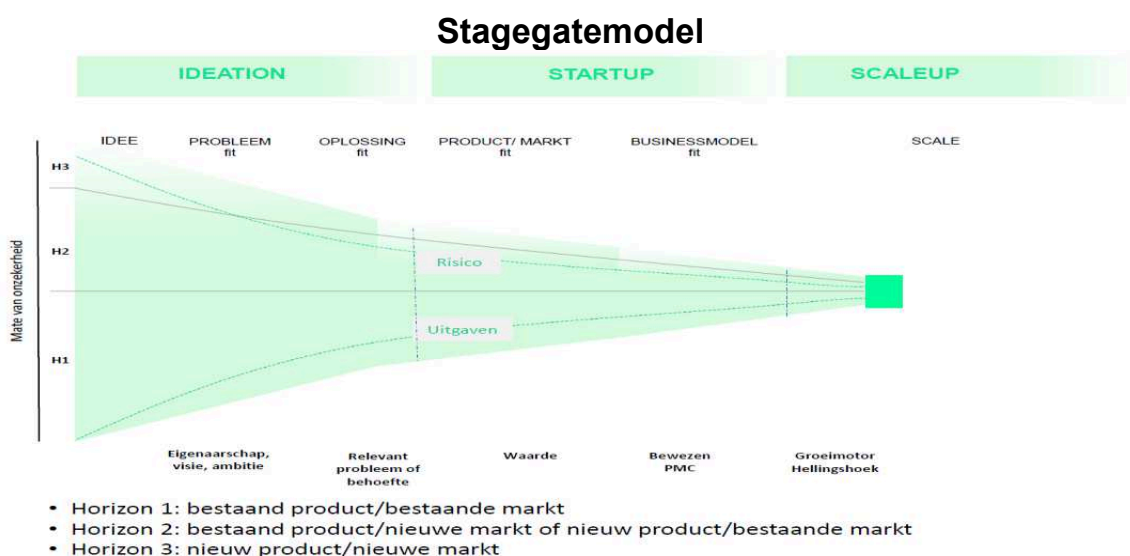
Stagegatemodel

IDEATION

STARTUP

SCALEUP

IDEE

PROBLEEM fit

OPLOSSING fit

PRODUCT/ MARKT fit

BUSINESSMODEL fit

SCALE

Mate van onzekerheid

H3

H2

H1

Risico

Uitgaven

Eigenaarschap, visie, ambitie

Relevant probleem of behoefte

Waarde

Bewezen PMC

Groeimotor Hellingshoek

• Horizon 1: bestaand product/bestaande markt
• Horizon 2: bestaand product/nieuwe markt of nieuw product/bestaande markt
• Horizon 3: nieuw product/nieuwe markt